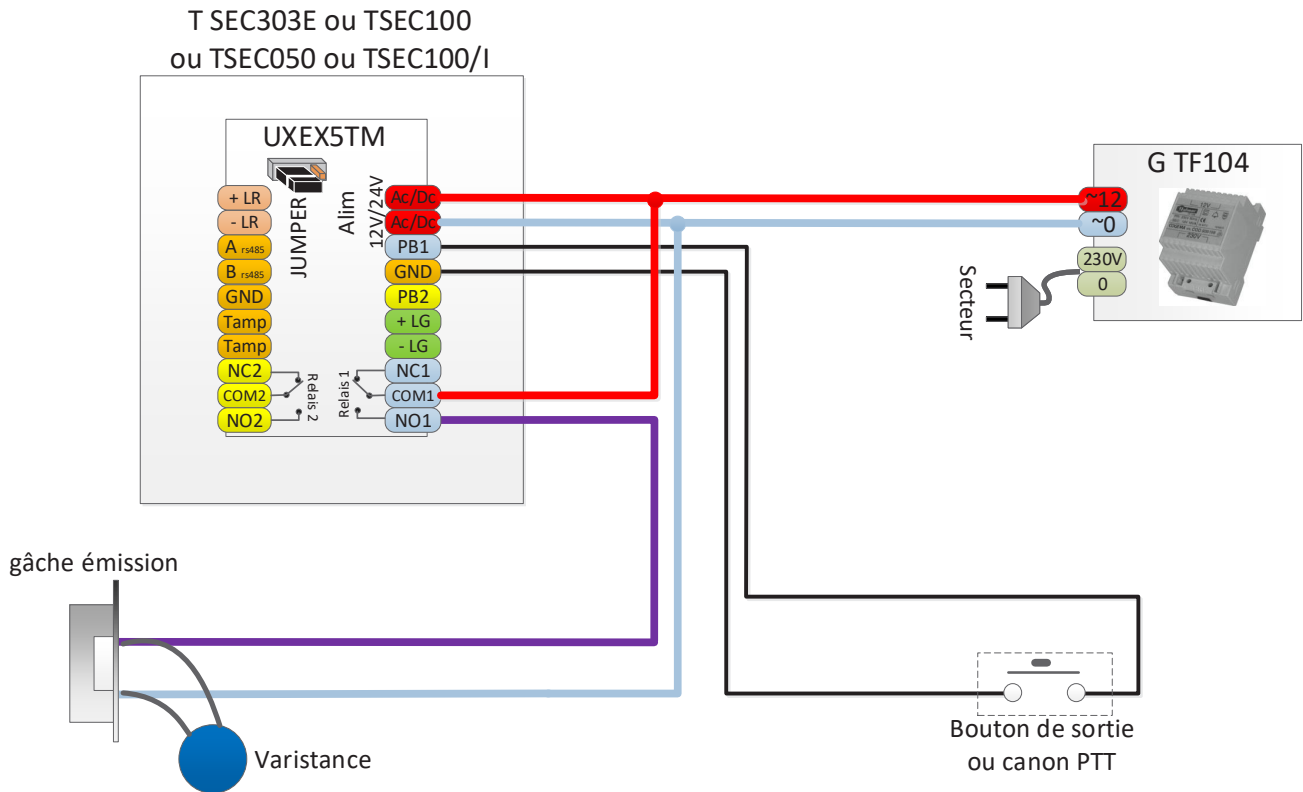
T SEC303E ou TSEC100
ou TSEC050 ou TSEC100/I

UXEX5TM

JUMPER

+ LR
- LR
A rs485
B rs485
GND
Tamp
Tamp
NC2
COM2
NO2

Relais 2

Alim
12V/24V

Ac/Dc
Ac/Dc
PB1
GND
PB2
+ LG
- LG
NC1
COM1
NO1

Relais 1

G TF104

~12
~0
230V
0

Secteur

gâche émission

Varistance

Bouton de sortie
ou canon PTT